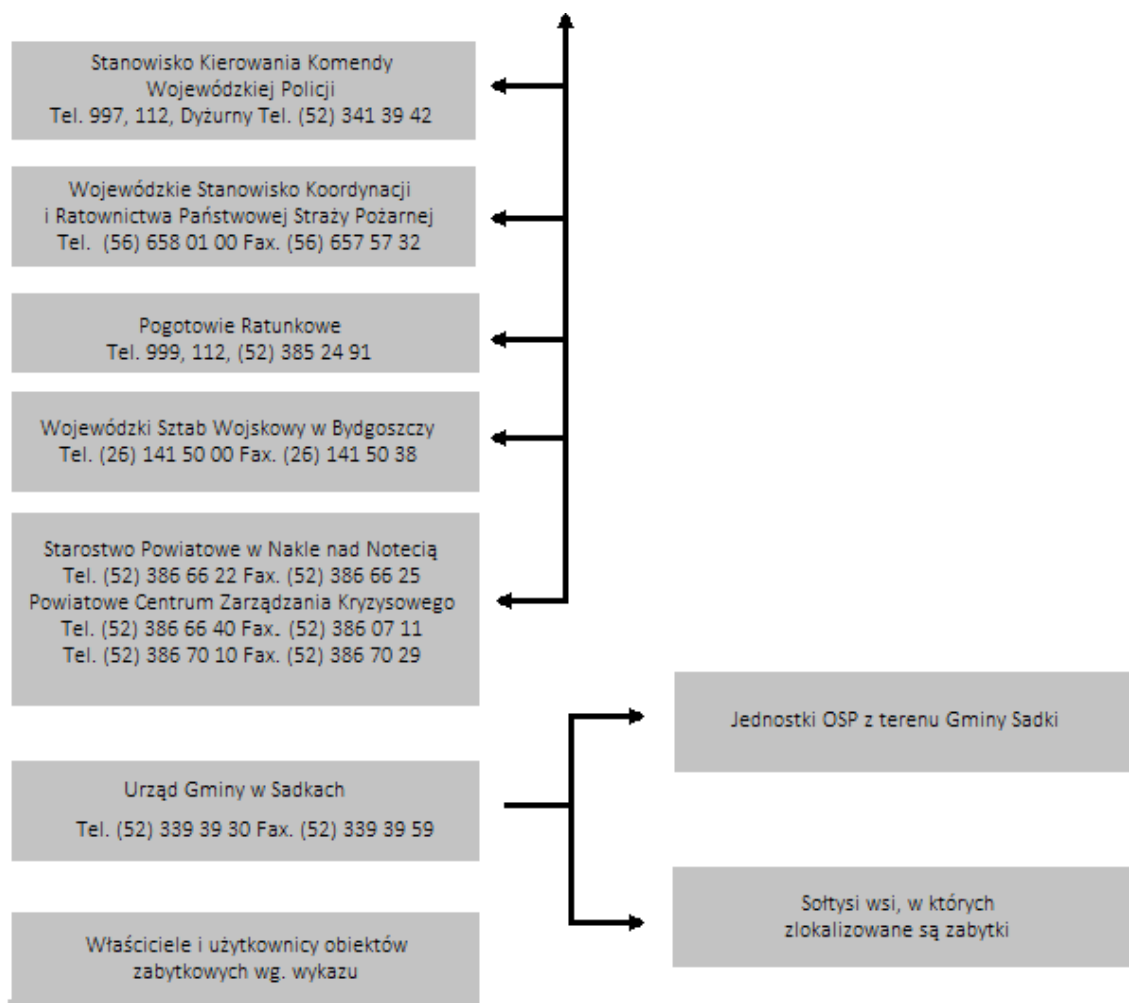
Stanowisko Kierowania Komendy Wojewódzkiej Policji
Tel. 997, 112, Dyżurny Tel. (52) 341 39 42

Wojewódzkie Stanowisko Koordynacji i Ratownictwa Państwowej Straży Pożarnej
Tel. (56) 658 01 00 Fax. (56) 657 57 32

Pogotowie Ratunkowe
Tel. 999, 112, (52) 385 24 91

Wojewódzki Sztab Wojskowy w Bydgoszczy
Tel. (26) 141 50 00 Fax. (26) 141 50 38

Starostwo Powiatowe w Nakle nad Notecią
Tel. (52) 386 66 22 Fax. (52) 386 66 25
Powiatowe Centrum Zarządzania Kryzysowego
Tel. (52) 386 66 40 Fax. (52) 386 07 11
Tel. (52) 386 70 10 Fax. (52) 386 70 29

Jednostki OSP z terenu Gminy Sadki

Urząd Gminy w Sadkach
Tel. (52) 339 39 30 Fax. (52) 339 39 59

Sołtysi wsi, w których zlokalizowane są zabytki

Właściciele i użytkownicy obiektów zabytkowych wg. wykazu